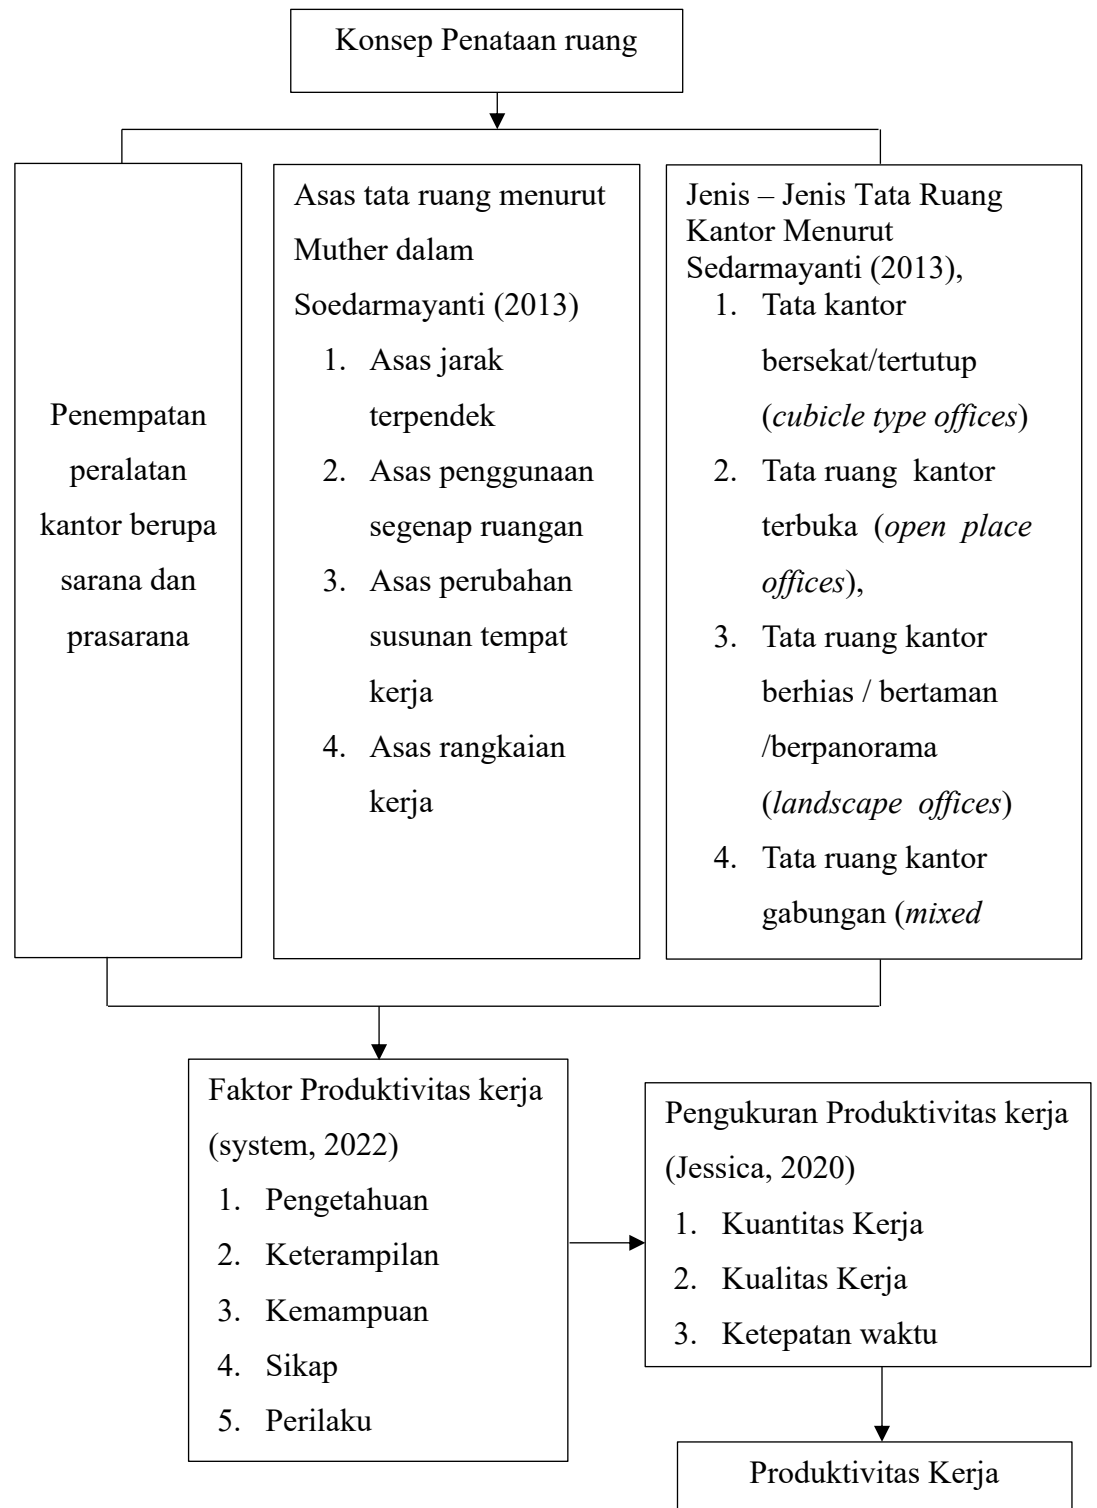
Konsep Penataan ruang

Penempatan peralatan kantor berupa sarana dan prasarana

Asas tata ruang menurut Muther dalam Soedarmayanti (2013)
1. Asas jarak terpendek
2. Asas penggunaan segenap ruangan
3. Asas perubahan susunan tempat kerja
4. Asas rangkaian kerja

Jenis – Jenis Tata Ruang Kantor Menurut Sedarmayanti (2013),
1. Tata kantor bersekat/tertutup (*cubicle type offices*)
2. Tata ruang kantor terbuka (*open place offices*),
3. Tata ruang kantor berhias / bertaman /berpanorama (*landscape offices*)
4. Tata ruang kantor gabungan (*mixed*

Faktor Produktivitas kerja (system, 2022)
1. Pengetahuan
2. Keterampilan
3. Kemampuan
4. Sikap
5. Perilaku

Pengukuran Produktivitas kerja (Jessica, 2020)
1. Kuantitas Kerja
2. Kualitas Kerja
3. Ketepatan waktu

Produktivitas Kerja